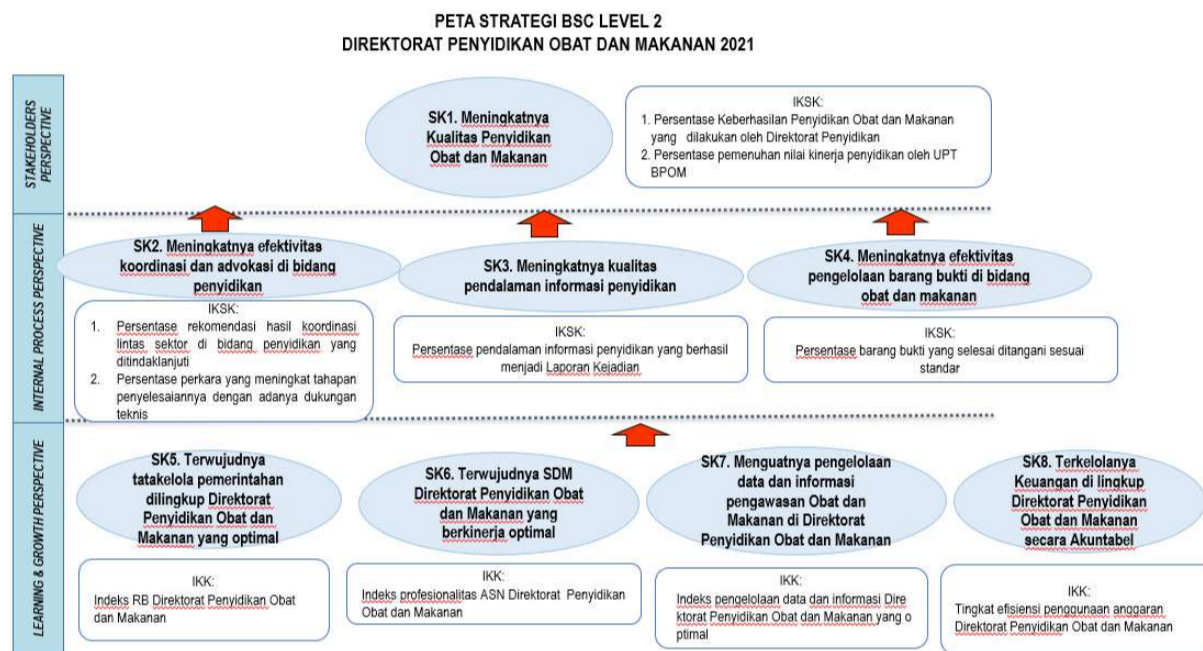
PETA STRATEGI BSC LEVEL 2
DIREKTORAT PENYIDIKAN OBAT DAN MAKANAN 2021

STAKEHOLDERS PERSPECTIVE

SK1. Meningkatnya Kualitas Penyidikan Obat dan Makanan

IKSK:
1. Persentase Keberhasilan Penyidikan Obat dan Makanan yang dilakukan oleh Direktorat Penyidikan
2. Persentase pemenuhan nilai kinerja penyidikan oleh UPT BPOM

INTERNAL PROCESS PERSPECTIVE

SK2. Meningkatnya efektivitas koordinasi dan advokasi di bidang penyidikan

IKSK:
1. Persentase rekomendasi hasil koordinasi lintas sektor di bidang penyidikan yang ditindaklanjuti
2. Persentase perkara yang meningkat tahapan penyelesaiannya dengan adanya dukungan teknis

SK3. Meningkatnya kualitas pendalaman informasi penyidikan

IKSK:
Persentase pendalaman informasi penyidikan yang berhasil menjadi Laporan Kejadian

SK4. Meningkatnya efektivitas pengelolaan barang bukti di bidang obat dan makanan

IKSK:
Persentase barang bukti yang selesai ditangani sesuai standar

LEARNING & GROWTH PERSPECTIVE

SK5. Terwujudnya tatakelola pemerintahan dilingkup Direktorat Penyidikan Obat dan Makanan yang optimal

IKK:
Indeks RB Direktorat Penyidikan Obat dan Makanan

SK6. Terwujudnya SDM Direktorat Penyidikan Obat dan Makanan yang berkinerja optimal

IKK:
Indeks profesionalitas ASN Direktorat Penyidikan Obat dan Makanan

SK7. Menguatnya pengelolaan data dan informasi pengawasan Obat dan Makanan di Direktorat Penyidikan Obat dan Makanan

IKK:
Indeks pengelolaan data dan informasi Direktorat Penyidikan Obat dan Makanan yang o ptimal

SK8. Terkelolanya Keuangan di lingkup Direktorat Penyidikan Obat dan Makanan secara Akuntabel

IKK:
Tingkat efisiensi penggunaan anggaran Direktorat Penyidikan Obat dan Makanan